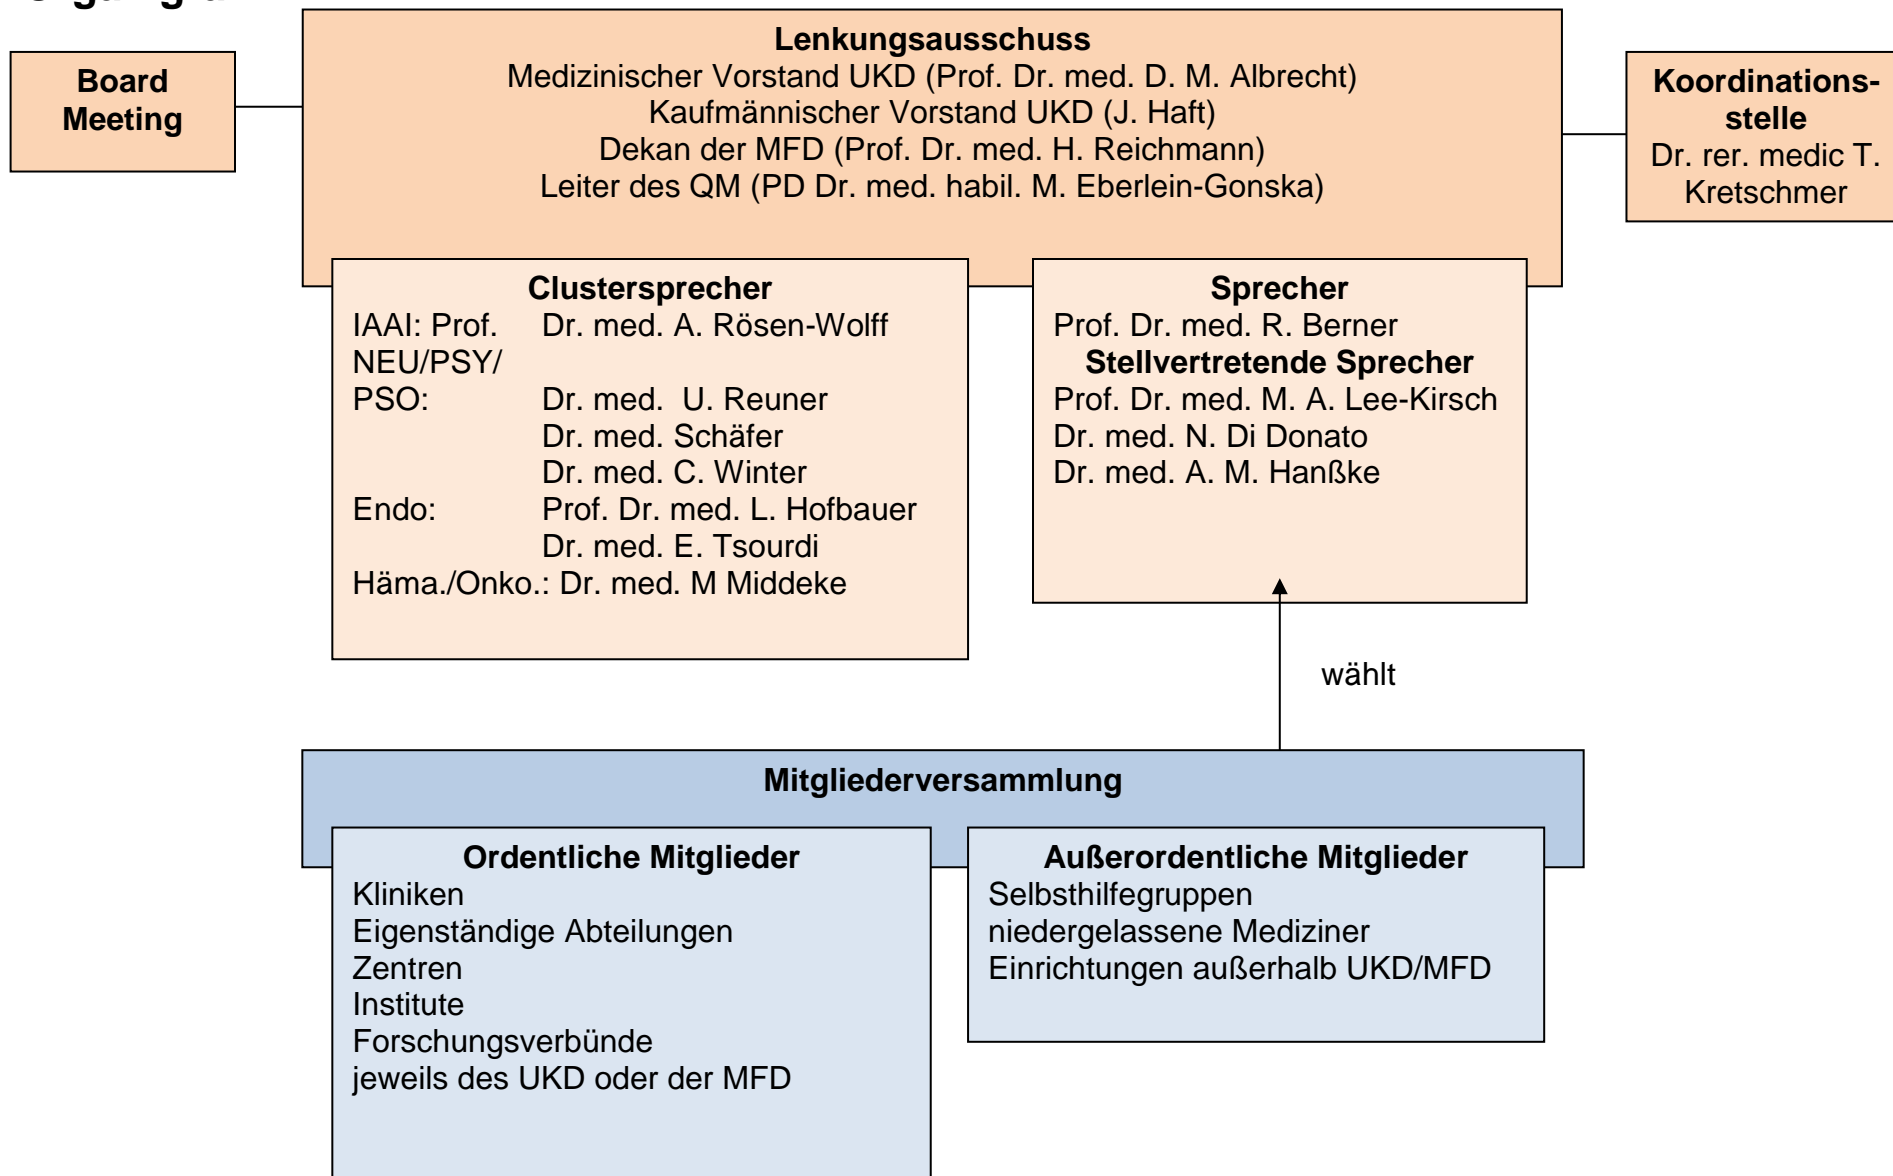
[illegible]

Board Meeting

Lenkungsausschuss
Medizinischer Vorstand UKD (Prof. Dr. med. D. M. Albrecht)
Kaufmännischer Vorstand UKD (J. Haft)
Dekan der MFD (Prof. Dr. med. H. Reichmann)
Leiter des QM (PD Dr. med. habil. M. Eberlein-Gonska)

Koordinationsstelle
Dr. rer. medic T. Kretschmer

Clustersprecher
IAAI: Prof. Dr. med. A. Rösen-Wolff
NEU/PSY/PSO: Dr. med. U. Reuner
Dr. med. Schäfer
Dr. med. C. Winter
Endo: Prof. Dr. med. L. Hofbauer
Dr. med. E. Tsourdi
Häma./Onko.: Dr. med. M Middeke

Sprecher
Prof. Dr. med. R. Berner
Stellvertretende Sprecher
Prof. Dr. med. M. A. Lee-Kirsch
Dr. med. N. Di Donato
Dr. med. A. M. Hanßke

wählt

Mitgliederversammlung

Ordentliche Mitglieder
Kliniken
Eigenständige Abteilungen
Zentren
Institute
Forschungsverbünde
jeweils des UKD oder der MFD

Außerordentliche Mitglieder
Selbsthilfegruppen
niedergelassene Mediziner
Einrichtungen außerhalb UKD/MFD